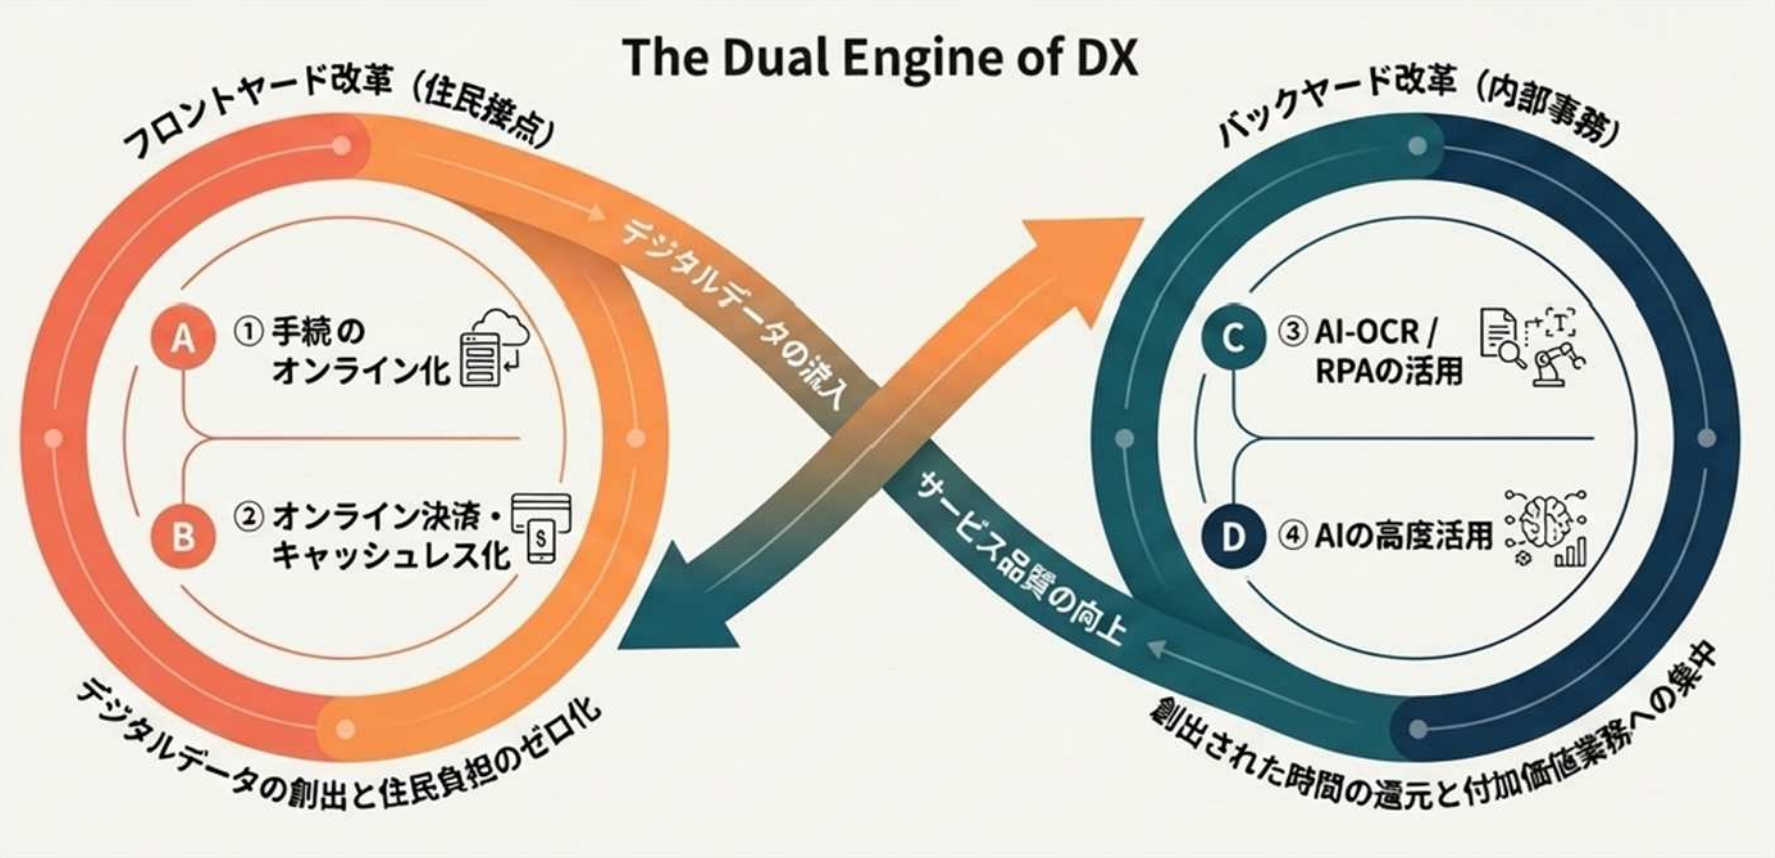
The Dual Engine of DX

フロントヤード改革（住民接点）

A ① 手続の オンライン化

B ② オンライン決済・キャッシュレス化

デジタルデータの創出と住民負担のゼロ化

デジタルデータの流入

サービス品質の向上

バックヤード改革（内部事務）

C ③ AI-OCR / RPAの活用

D ④ AIの高度活用

創出された時間の還元と付加価値業務への集中